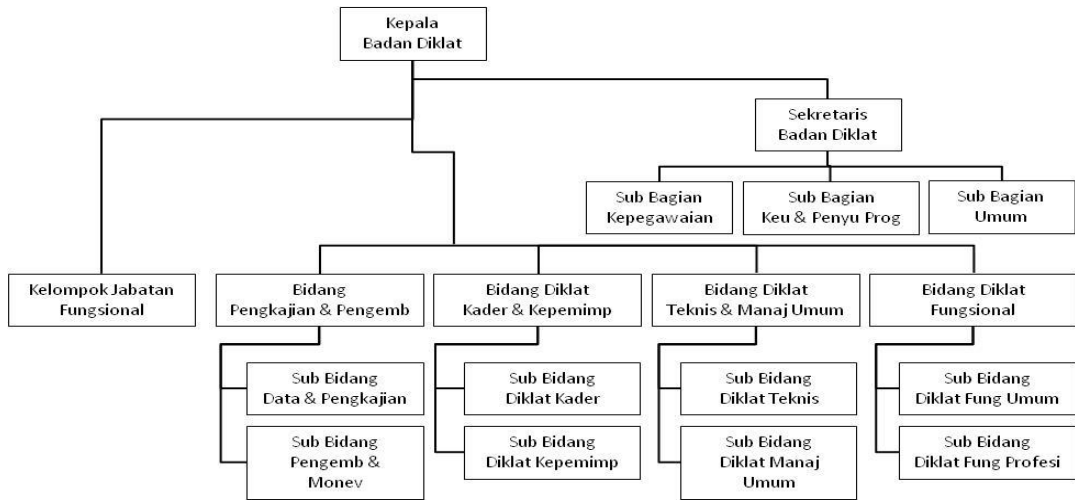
Kepala Badan Diklat

Sekretaris Badan Diklat

Sub Bagian Kepegawaian

Sub Bagian Keu & Penyu Prog

Sub Bagian Umum

Kelompok Jabatan Fungsional

Bidang Pengkajian & Pengemb

Sub Bidang Data & Pengkajian

Sub Bidang Pengemb & Monev

Bidang Diklat Kader & Kepemimp

Sub Bidang Diklat Kader

Sub Bidang Diklat Kepemimp

Bidang Diklat Teknis & Manaj Umum

Sub Bidang Diklat Teknis

Sub Bidang Diklat Manaj Umum

Bidang Diklat Fungsional

Sub Bidang Diklat Fung Umum

Sub Bidang Diklat Fung Profesi